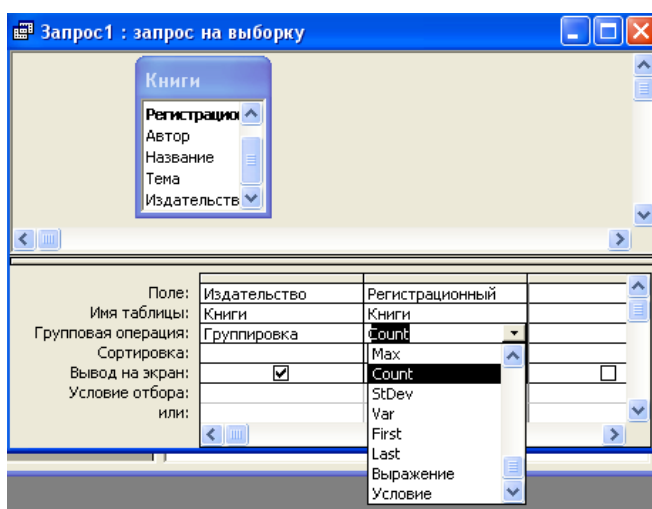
Запрос1 : запрос на выборку

Книги

Регистрацио
Автор
Название
Тема
Издательств

| | | | |
|---|---|---|---|
| Поле: | Издательство | Регистрационный | |
| Имя таблицы: | Книги | Книги | |
| Групповая операция: | Группировка | Count | |
| Сортировка: | | Max | |
| Вывод на экран: | ☑ | Count | ☐ |
| Условие отбора: | | StDev | |
| или: | | Var | |

First
Last
Выражение
Условие